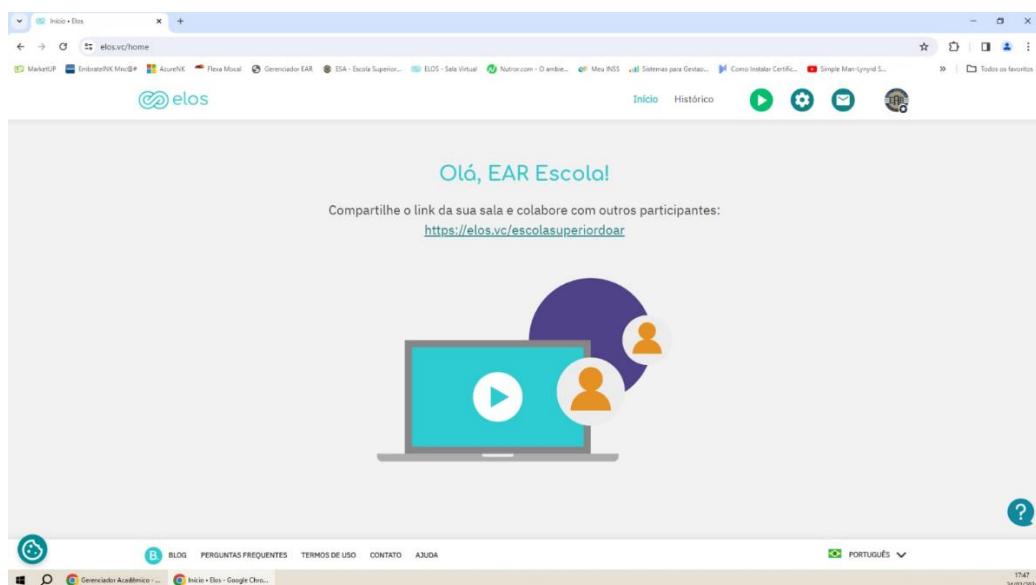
Início • Elos
elos.vc/home
MarketUP EmbratelNX Mno@# AzureNX Flexa Moсal Gerenciador EAR ESA - Escola Superior... ELOS - Sala Virtual Nutror.com - O ambie... Meu INSS Sistemas para Gestao... Como Instalar Certific... Simple Man-Lynyrd S...
Todos os favoritos

elos
Início Histórico

Olá, EAR Escola!

Compartilhe o link da sua sala e colabore com outros participantes:
https://elos.vc/escolasuperiordoar

B BLOG PERGUNTAS FREQUENTES TERMOS DE USO CONTATO AJUDA
PORTUGUÊS

Gerenciador Acadêmico - ... Início • Elos - Google Chro...
17:47